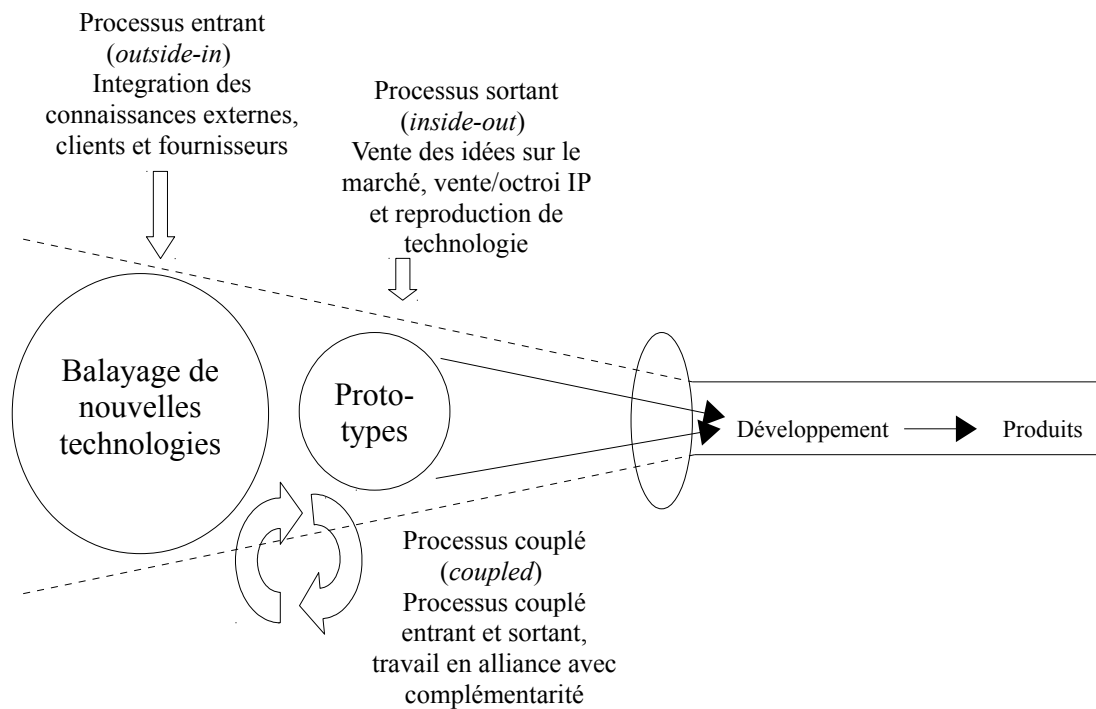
Processus entrant
(*outside-in*)
Integration des connaissances externes, clients et fournisseurs

Processus sortant
(*inside-out*)
Vente des idées sur le marché, vente/octroi IP et reproduction de technologie

Balayage de nouvelles technologies

Proto-
types

Développement

Produits

Processus couplé
(*coupled*)
Processus couplé entrant et sortant, travail en alliance avec complémentarité